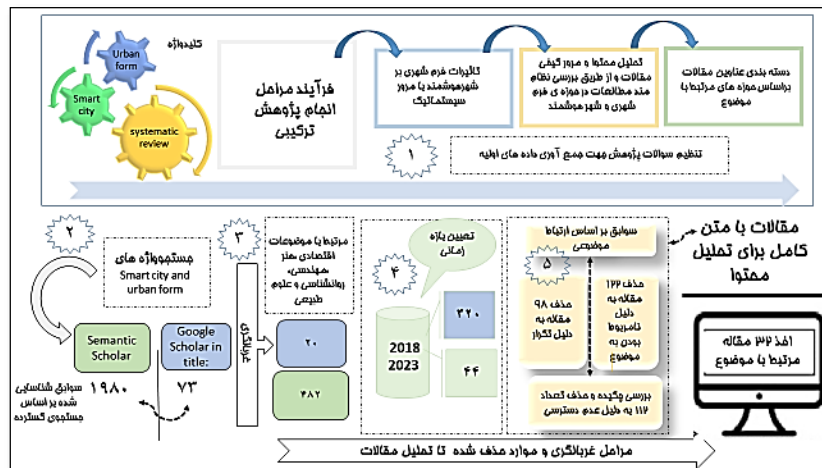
کلیدواژه
Urban form
Smart city
systematic review

فرآیند مراحل انجام پژوهش ترکیبی

کلیات فرم شهری بر شهرهوشمند با مرور سیستماتیک

تحلیل محتوا و مرور کیفی مقالات و از طریق بررسی نظام مند مطالعات در حوزه ی فرم شهری و شهر هوشمند

دسته بندی عناوین مقالات براساس حوزه های مرتبط با موضوع

۱
تنظیم سوالات پژوهش جهت جمع آوری داده های اولیه

۲
جستجوواژه های
Smart city and urban form

Semantic Scholar
Google Scholar in title:

۱۹۸۰
۷۳
سوابق شناسایی شده بر اساس جستجوی گسترده

۳
غربالگری
مرتبط با موضوعات اقتصادی هنر مهندسی، روانشناسی و علوم طبیعی

۲۰
۲۸۲

۴
تعیین بازه زمانی
2018
2023
۳۲۰
۴۴

۵
سوابق بر اساس ارتباط موضوعی
حذف ۹۸ مقاله به دلیل تکرار
حذف ۱۲۲ مقاله به دلیل نامربوط بودن به موضوع
بررسی چکیده و حذف تعداد ۱۱۲ به دلیل عدم دسترسی

مقالات با متن کامل برای تحلیل محتوا

اخذ ۳۲ مقاله مرتبط با موضوع

مراحل غربالگری و موارد حذف شده تا تحلیل مقالات